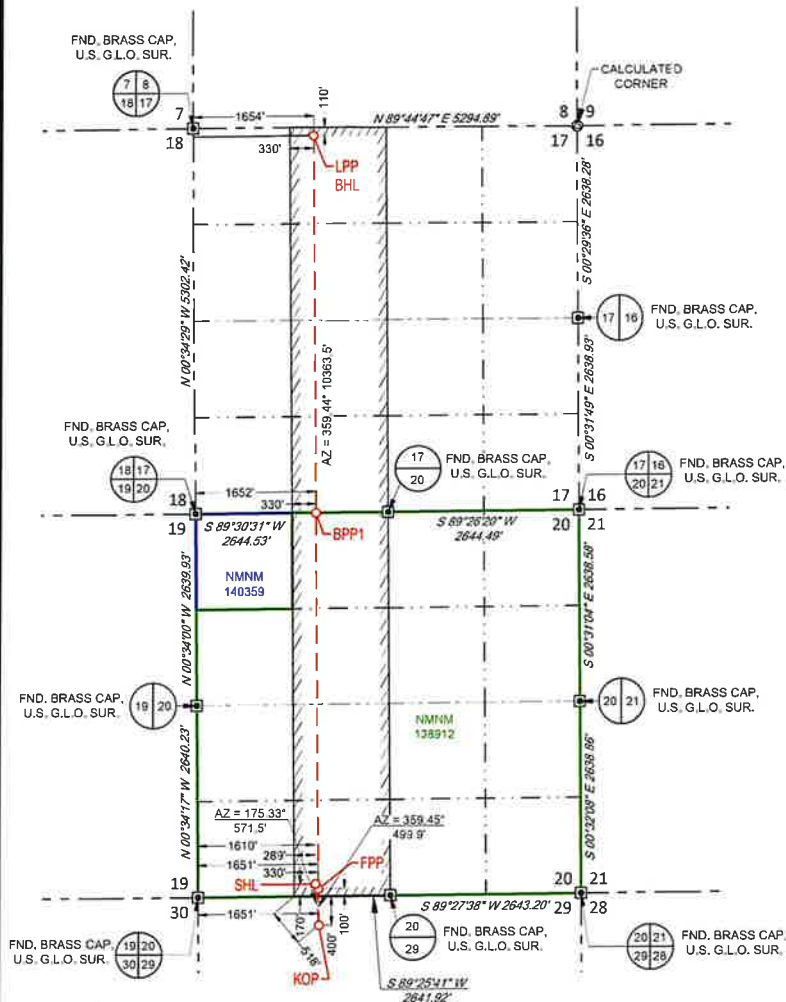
FND. BRASS CAP, U.S. G.L.O. SUR.

| 7 | 8 |
|---|---|
| 18 | 17 |

7
18
1654'
110'
330'
N 89°44'47" E 5294.89'
LPP
BHL
8 9
17 16
CALCULATED CORNER
S 00°29'36" E 2638.28'
N 00°34'29" W 5302.42'
AZ = 359.44° 10363.5'
FND. BRASS CAP, U.S. G.L.O. SUR.

| 17 | 16 |
|---|---|

S 00°31'49" E 2638.93'

FND. BRASS CAP, U.S. G.L.O. SUR.

| 18 | 17 |
|---|---|
| 19 | 20 |

| 17 |
|---|
| 20 |

FND. BRASS CAP, U.S. G.L.O. SUR.

| 17 | 16 |
|---|---|
| 20 | 21 |

FND. BRASS CAP, U.S. G.L.O. SUR.

18
1652'
330'
17 16
19
S 89°30'31" W 2644.53'
BPP1
S 89°26'20" W 2644.49'
20 21
NMNM 140359
N 00°34'00" W 2639.93'
S 00°31'04" E 2638.58'
FND. BRASS CAP, U.S. G.L.O. SUR.

| 19 | 20 |
|---|---|

NMNM 138912

| 20 | 21 |
|---|---|

FND. BRASS CAP, U.S. G.L.O. SUR.

N 00°34'17" W 2640.23'
S 00°32'08" E 2638.86'
AZ = 175.33° 571.5'
AZ = 359.45° 493.9'
1610'
283'
1651'
330'
FPP
SHL
19
30
1651'
170'
400'
100'
KOP
S 89°27'38" W 2643.20'
20 21
29 28

| 20 |
|---|
| 29 |

FND. BRASS CAP, U.S. G.L.O. SUR.
S 89°25'41" W 2641.92'

FND. BRASS CAP, U.S. G.L.O. SUR.

| 19 | 20 |
|---|---|
| 30 | 29 |

| 20 | 21 |
|---|---|
| 29 | 28 |

FND. BRASS CAP, U.S. G.L.O. SUR.